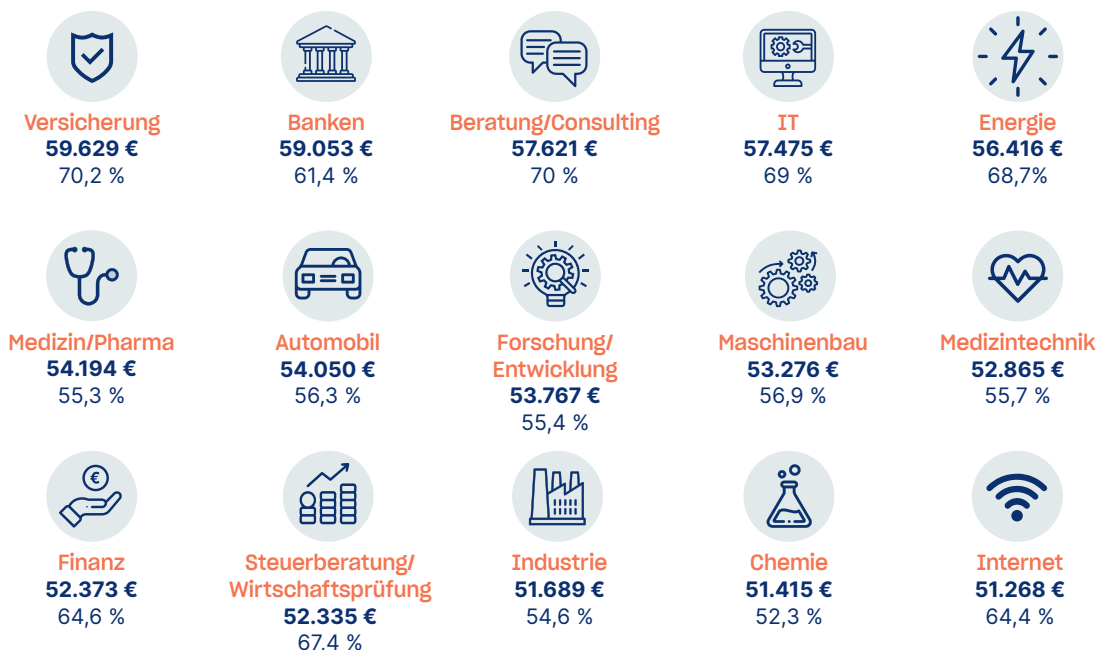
Versicherung
59.629 €
70,2 %

Banken
59.053 €
61,4 %

Beratung/Consulting
57.621 €
70 %

IT
57.475 €
69 %

Energie
56.416 €
68,7%

Medizin/Pharma
54.194 €
55,3 %

Automobil
54.050 €
56,3 %

Forschung/ Entwicklung
53.767 €
55,4 %

Maschinenbau
53.276 €
56,9 %

Medizintechnik
52.865 €
55,7 %

Finanz
52.373 €
64,6 %

Steuerberatung/ Wirtschaftsprüfung
52.335 €
67,4 %

Industrie
51.689 €
54,6 %

Chemie
51.415 €
52,3 %

Internet
51.268 €
64,4 %